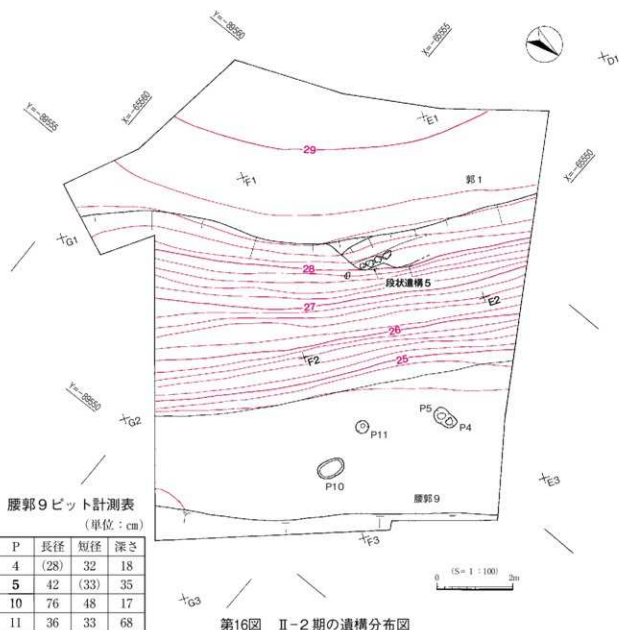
Y=-86560

X=-65555

D1

Y=-86555

X=-65560

E1

29

F1

郭 1

Y=-86550

G1

28

段状遺構 5

E2

27

26

25

F2

Y=-86550

G2

P5

P4

P11

P10

E3

腰郭 9

腰郭9ピット計測表

(単位：cm)

| P | 長径 | 短径 | 深さ |
|---|---|---|---|
| 4 | (28) | 32 | 18 |
| 5 | 42 | (33) | 35 |
| 10 | 76 | 48 | 17 |
| 11 | 36 | 33 | 68 |

F3

G3

(S = 1 : 100)

0

2m

第16図 Ⅱ-2期の遺構分布図